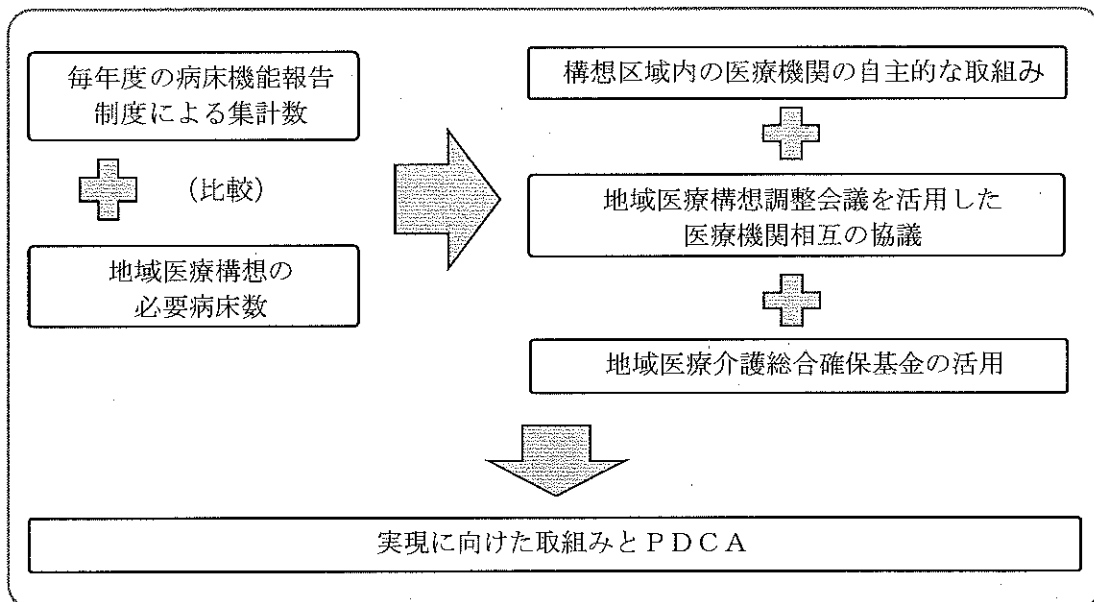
毎年度の病床機能報告制度による集計数

（比較）

地域医療構想の必要病床数

構想区域内の医療機関の自主的な取組み

地域医療構想調整会議を活用した医療機関相互の協議

地域医療介護総合確保基金の活用

実現に向けた取組みとＰＤＣＡ